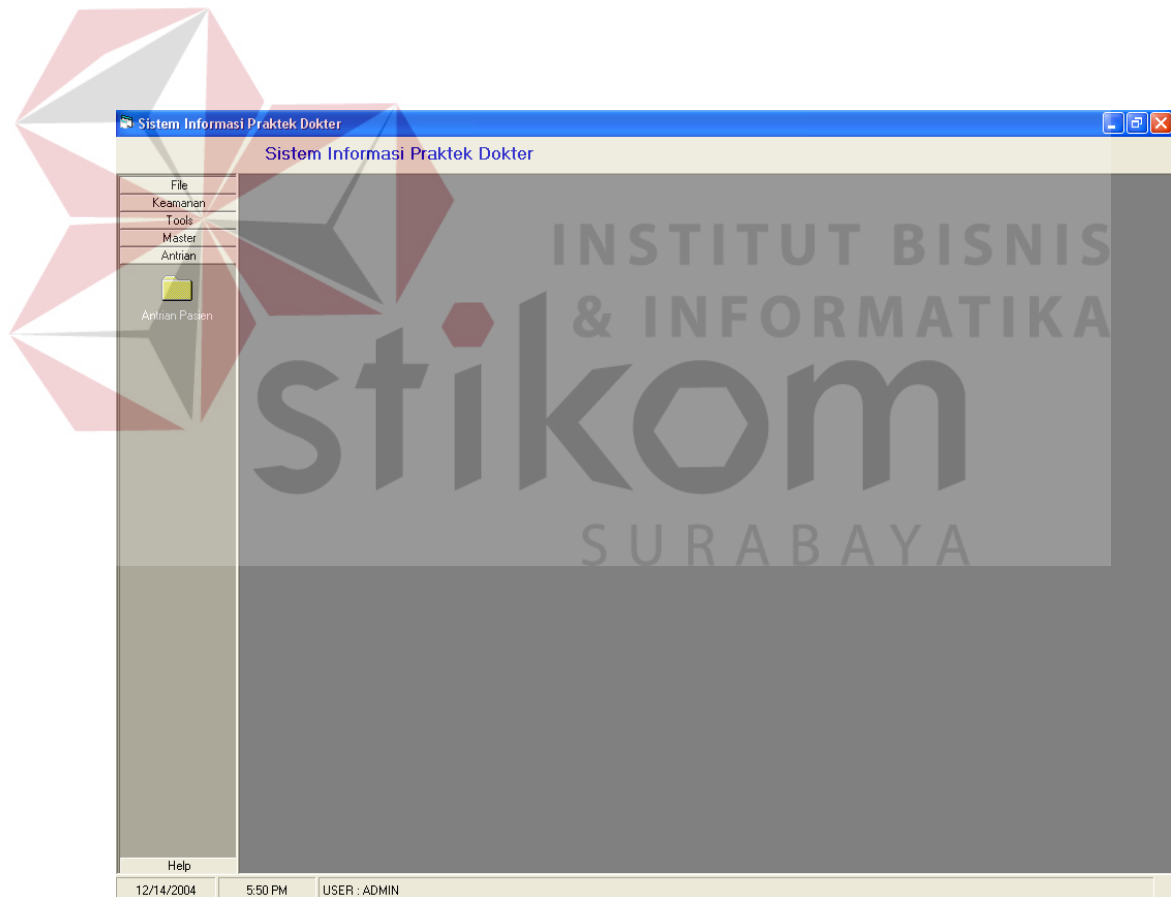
Sistem Informasi Praktek Dokter

Sistem Informasi Praktek Dokter

File
Keamanan
Tools
Master
Antrian

Antrian Pasien

INSTITUT BISNIS
& INFORMATIKA
stikom
SURABAYA

Help

12/14/2004
5:50 PM
USER : ADMIN